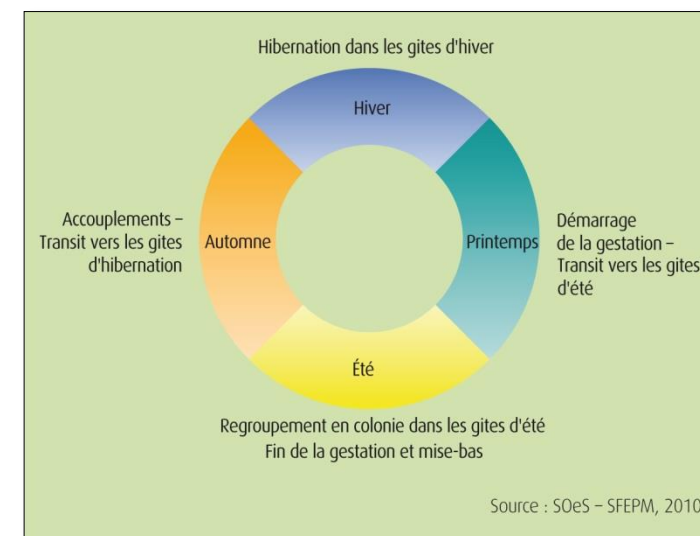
Hibernation dans les gites d'hiver

Hiver

Accouplements – Transit vers les gites d'hibernation

Automne

Printemps

Démarrage de la gestation – Transit vers les gites d'été

Été

Regroupement en colonie dans les gites d'été
Fin de la gestation et mise-bas

Source : SOeS – SFEPM, 2010